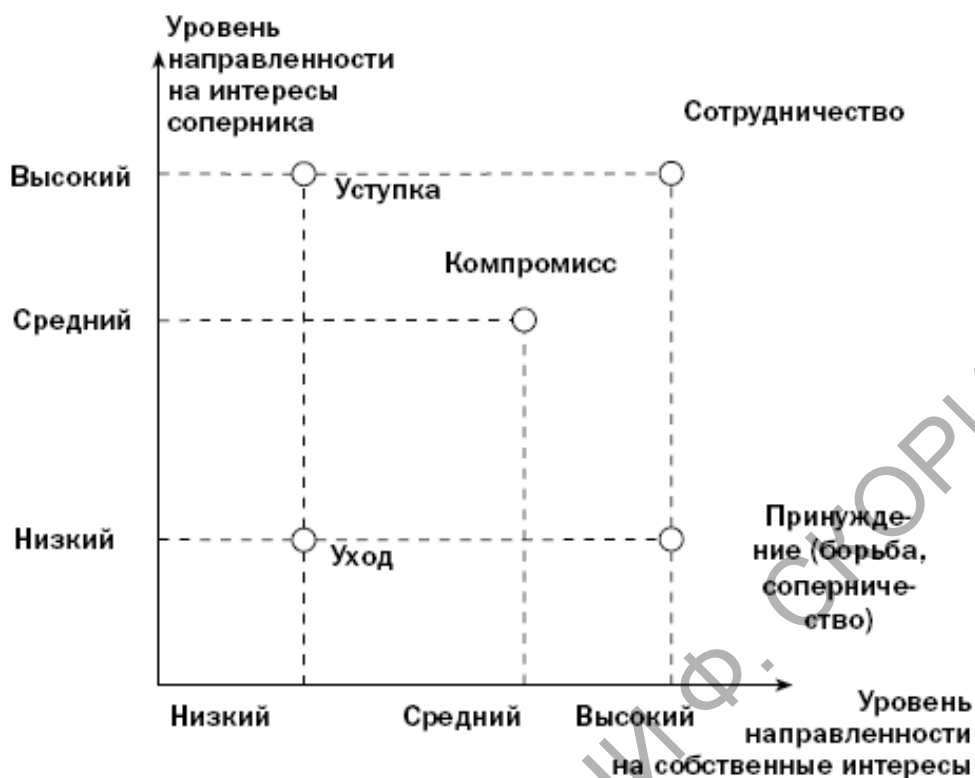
Уровень направленности на интересы соперника

Сотрудничество

Высокий

Уступка

Компромисс

Средний

Низкий

Уход

Принуждение (борьба, соперничество)

Низкий

Средний

Высокий

Уровень направленности на собственные интересы

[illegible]